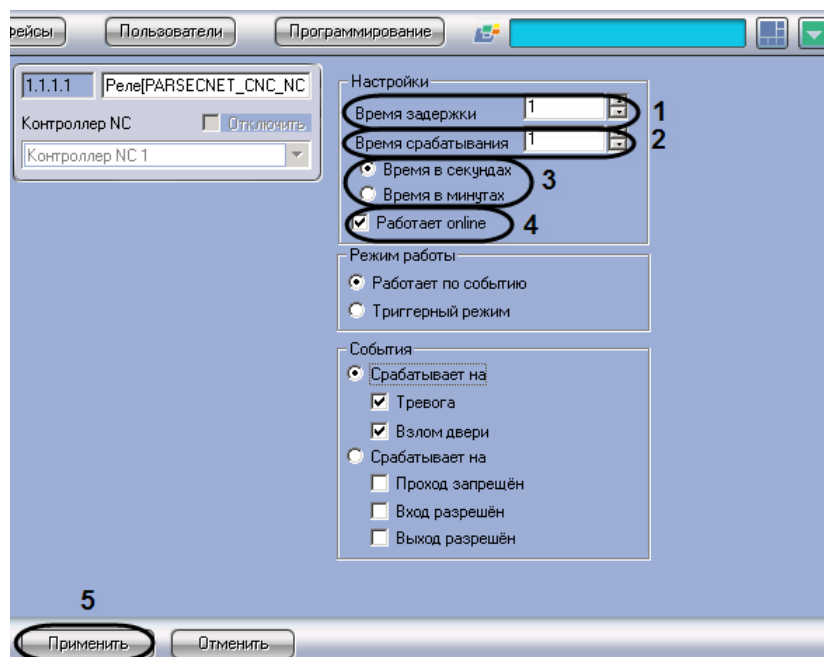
рейсы
Пользователи
Программирование

1.1.1.1
Реле[PARSECNET_CNC_NC
Контроллер NC
Отключить
Контроллер NC 1

Настройки
Время задержки 1
1
Время срабатывания 1
2
Время в секундах
Время в минутах
3
Работает online
4

Режим работы
Работает по событию
Триггерный режим

События
Срабатывает на
Тревога
Взлом двери
Срабатывает на
Проход запрещён
Вход разрешён
Выход разрешён

5
Применить
Отменить